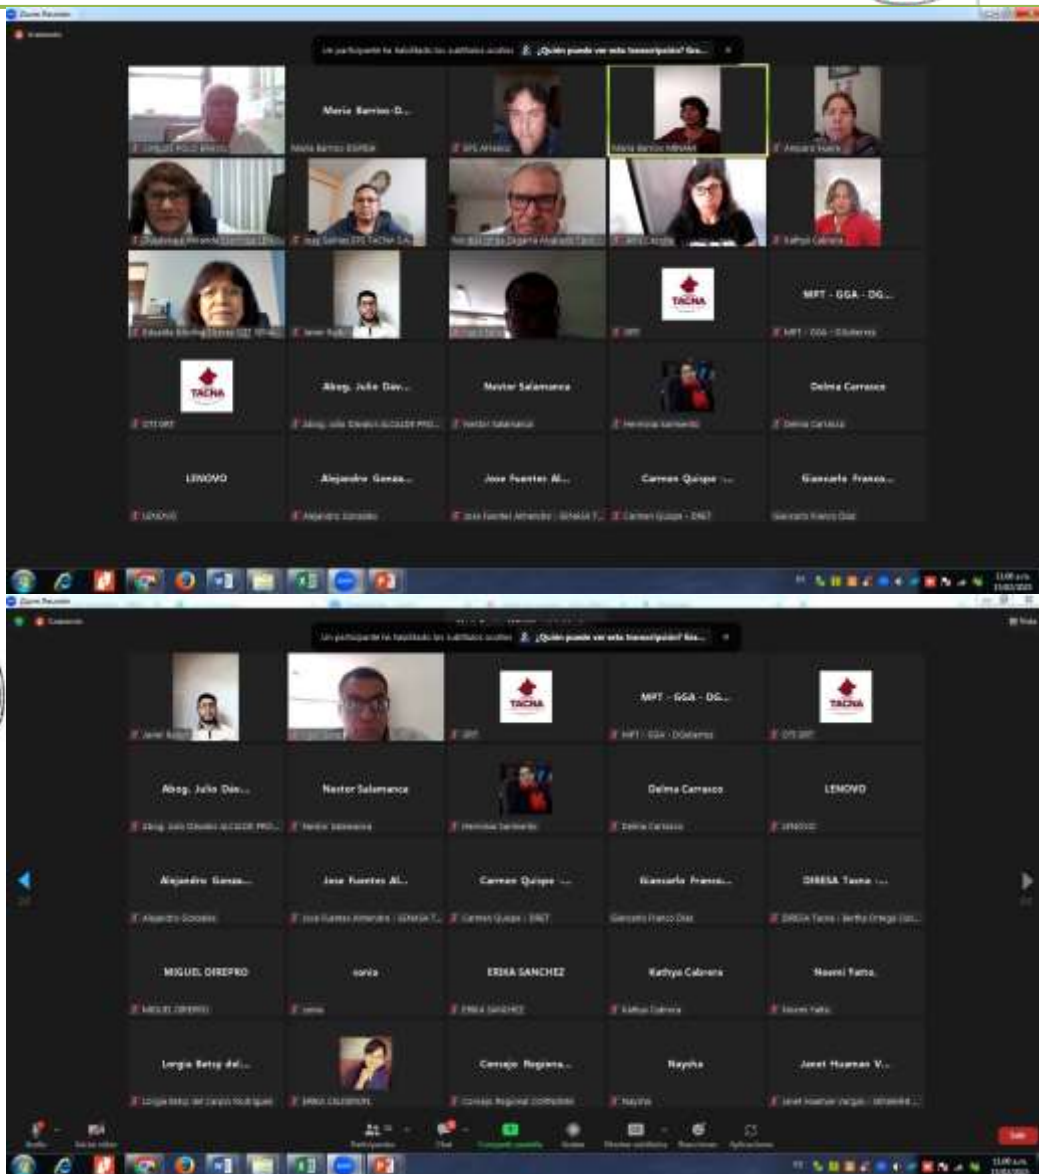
Zoom Reunión

Un participante ha habilitado los subtítulos ocultos ¿Quién puede ver esta transcripción? Gra...

Maria Barrios D...

Maria Barrios ESPIBA

EPS Alfredo

Maria Barrios MINAM

Kathya Cabrera

TACNA

MPT - GGA - DG...

MPT - GGA - DGdiarrea

TACNA

Abog. Julio Dav...

Nestor Salamanca

Nestor Salamanca

Hermona Sarmiento

Delma Carrasco

Delma Carrasco

LENOVO

LENOVO

Alejandro Gonza...

Alejandro Gonzales

Jose Fuentes Al...

Carmen Quispe ...

Carmen Quispe - DRET

Giancarlo Franco...

Giancarlo Franco Diaz

Zoom Reunión

Un participante ha habilitado los subtítulos ocultos ¿Quién puede ver esta transcripción? Gra...

TACNA

MPT - GGA - DG...

TACNA

Abog. Julio Dav...

Nestor Salamanca

Nestor Salamanca

Delma Carrasco

Delma Carrasco

LENOVO

LENOVO

Alejandro Gonza...

Alejandro Gonzales

Jose Fuentes Al...

Carmen Quispe ...

Carmen Quispe - DRET

Giancarlo Franco...

Giancarlo Franco Diaz

DIRESA Tacna ...

MIGUEL DIREPRO

MIGUEL DIREPRO

sonia

sonia

ERIKA SANCHEZ

ERIKA SANCHEZ

Kathya Cabrera

Kathya Cabrera

Noemi Fatto.

Noemi Fatto

Lorgia Betsy del...

Consejo Regiona...

Naysha

Naysha

Janet Huaman V...

Participantes

Chat

Compartir pantalla

Grabar

Reacciones

Aplicaciones

Salir